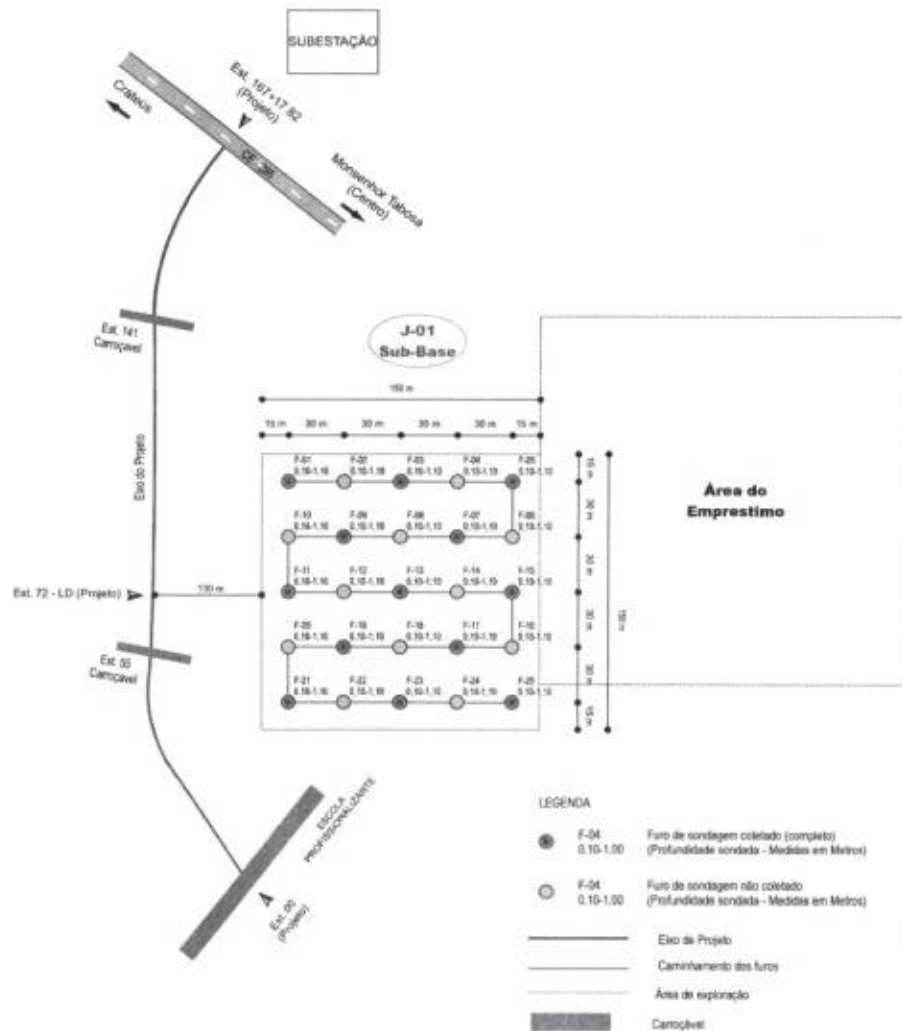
SUBESTAÇÃO

Crateús

Est. 167+17.82 (Projeto)

CE 265

Monsenhor Tabosa (Centro)

Est. 141 Carroçável

Eixo do Projeto

J-01
Sub-Base

150 m

15 m 30 m 30 m 30 m 30 m 15 m

F-01 0,10-1,10
F-02 0,10-1,10
F-03 0,10-1,10
F-04 0,10-1,10
F-05 0,10-1,10

F-10 0,10-1,10
F-09 0,10-1,10
F-08 0,10-1,10
F-07 0,10-1,10
F-06 0,10-1,10

F-11 0,10-1,10
F-12 0,10-1,10
F-13 0,10-1,10
F-14 0,10-1,10
F-15 0,10-1,10

F-20 0,10-1,10
F-19 0,10-1,10
F-18 0,10-1,10
F-17 0,10-1,10
F-16 0,10-1,10

F-21 0,10-1,10
F-22 0,10-1,10
F-23 0,10-1,10
F-24 0,10-1,10
F-25 0,10-1,10

15 m 30 m 30 m 30 m 30 m 15 m

150 m

Área do Emprestimo

Est. 72 - LD (Projeto)

130 m

Est. 55 Carroçável

ESCOLA PROFISSIONALIZANTE

Est. 00 (Projeto)

LEGENDA

F-04 0,10-1,00 Furo de sondagem coletado (completo) (Profundidade sondada - Medidas em Metros)

F-04 0,10-1,00 Furo de sondagem não coletado (Profundidade sondada - Medidas em Metros)

Eixo de Projeto

Caminhamento dos furos

Área de exploração

Carroçável